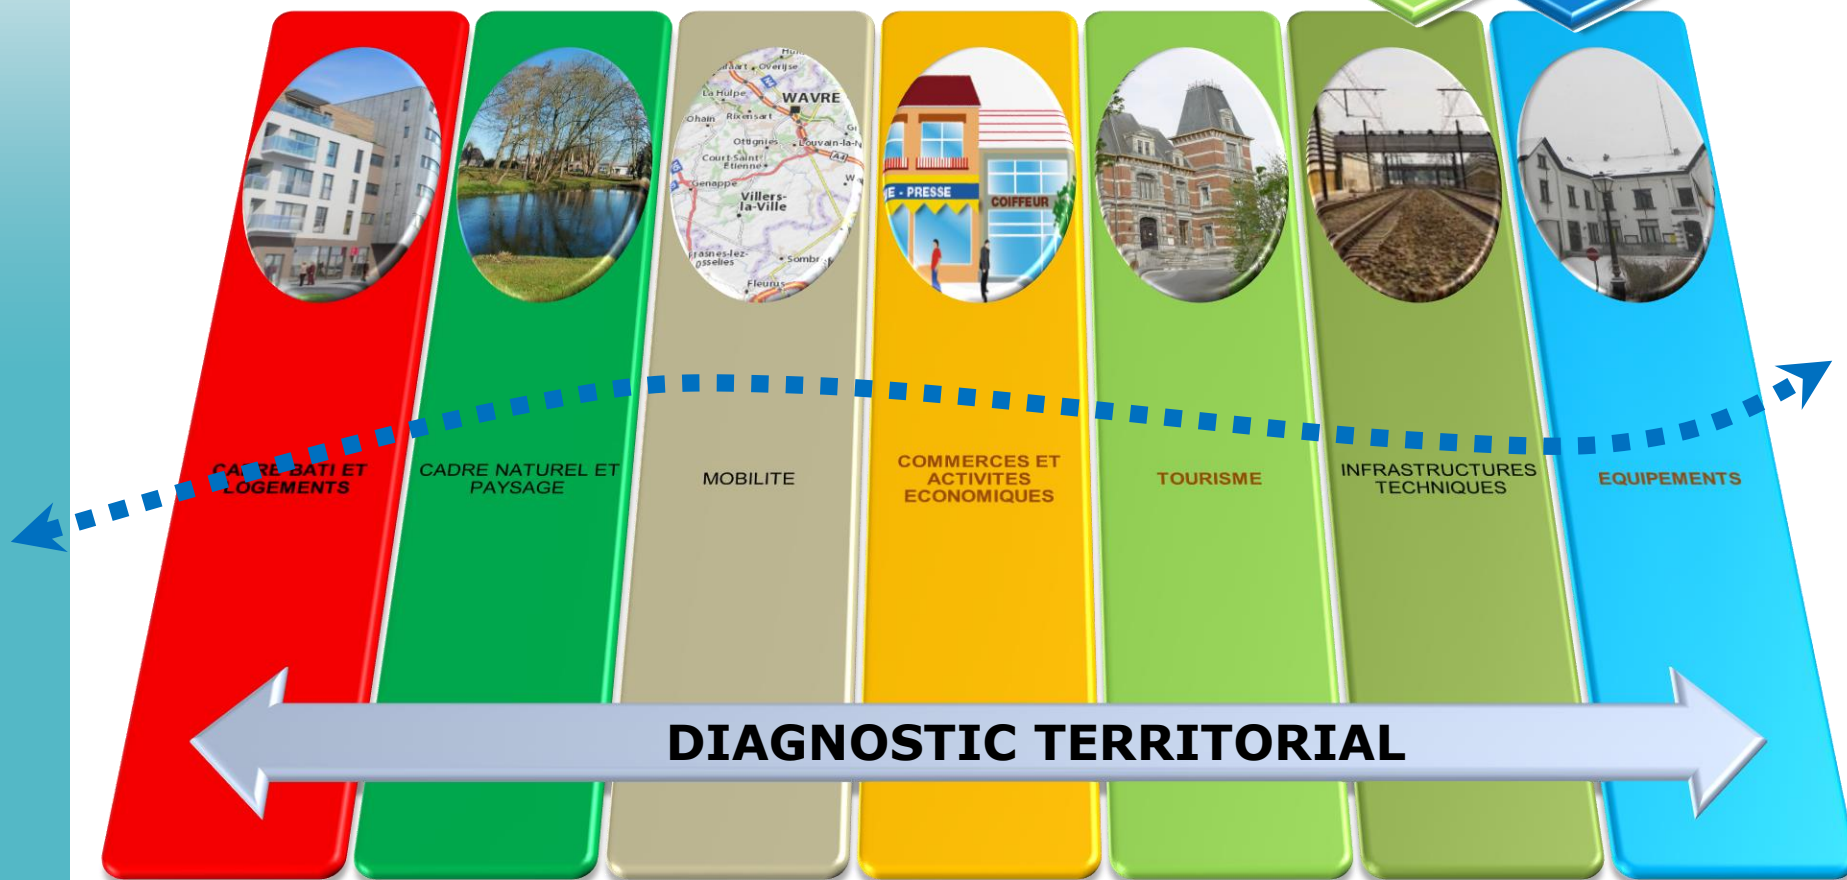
Hu
Overijse
La Hulpe
WAVRE
Ohain
Rixensart
Ottignies
Louvain-la-N
Court-Saint-Etienne
Genappe
Villers-la-Ville
Frasnes-lez-Gosselies
Sombr
Fleurus

E - PRESSE
COIFFEUR

CA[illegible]RE BATI ET LOGEMENTS

CADRE NATUREL ET PAYSAGE

MOBILITE

COMMERCES ET ACTIVITES ECONOMIQUES

TOURISME

INFRASTRUCTURES TECHNIQUES

EQUIPEMENTS

DIAGNOSTIC TERRITORIAL